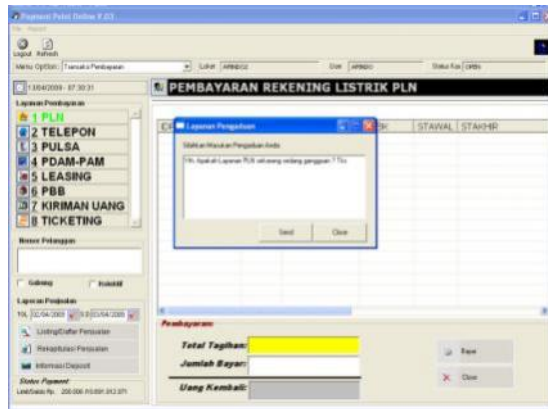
Payment Point Online V.03
File Report
Logout Refresh
Menu Option: Transaksi Pembayaran
Loket ARMADA
User ARMADA
Status Koneksi
13/04/2009 07:30:31
Layanan Pembayaran
1 PLN
2 TELEPON
3 PULSA
4 PDAM-PAM
5 LEASING
6 PBB
7 KIRIMAN UANG
8 TICKETING
Nomor Pelanggan
Gabung
Kolektif
Laporan Penjualan
TGL 02/04/2009 S.D 03/04/2009
Listing/Daftar Penjualan
Rekapitulasi Penjualan
Informasi Deposit
Status Payment
Limit/Saldo Rp. 200.000 /10.691.912.071
PEMBAYARAN REKENING LISTRIK PLN
Layanan Pengaduan
Silahkan Masukan Pengaduan Anda
Nb. Apakah Layanan PLN sekarang sedang gangguan ? Thx
Send
Close
STAWAL
STAKHIR
Pembayaran
Total Tagihan
Jumlah Bayar
Uang Kembali
Bayar
Close